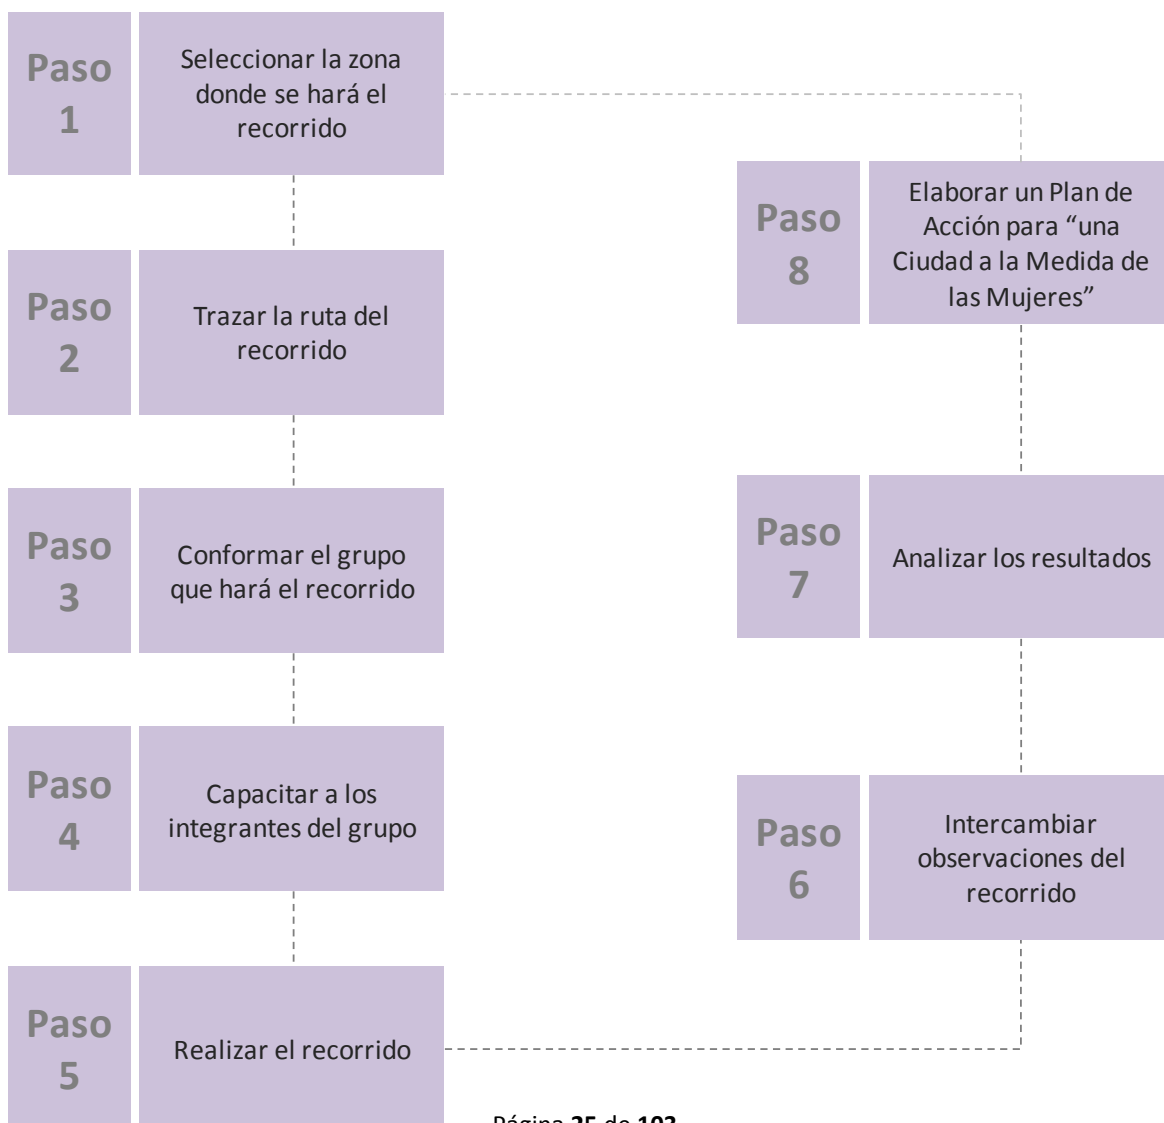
Paso 1

Seleccionar la zona donde se hará el recorrido

Paso 2

Trazar la ruta del recorrido

Paso 3

Conformar el grupo que hará el recorrido

Paso 4

Capacitar a los integrantes del grupo

Paso 5

Realizar el recorrido

Paso 6

Intercambiar observaciones del recorrido

Paso 7

Analizar los resultados

Paso 8

Elaborar un Plan de Acción para "una Ciudad a la Medida de las Mujeres"

Página 25 de 102